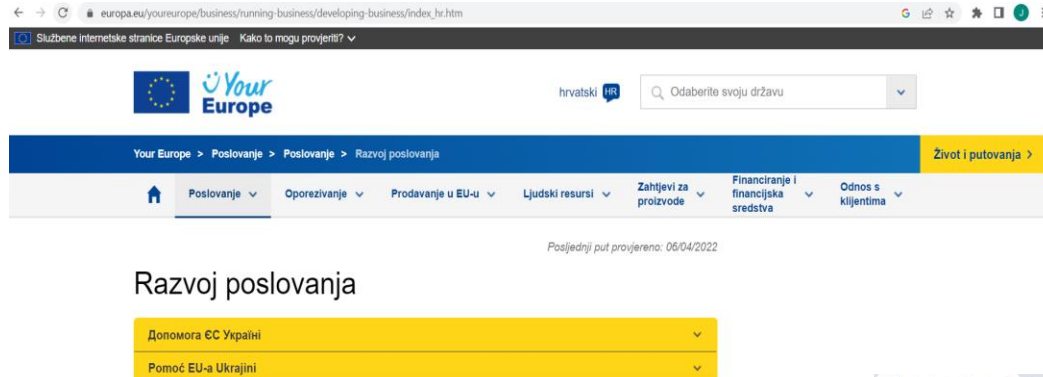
europa.eu/youreurope/business/running-business/developing-business/index_hr.htm

Službene internetske stranice Europske unije   Kako to mogu provjeriti?

Your Europe

hrvatski HR

Odaberite svoju državu

Your Europe > Poslovanje > Poslovanje > Razvoj poslovanja

Život i putovanja >

Poslovanje   Oporezivanje   Prodavanje u EU-u   Ljudski resursi   Zahtjevi za proizvode   Financiranje i financijska sredstva   Odnos s klijentima

Posljednji put provjereno: 06/04/2022

Razvoj poslovanja

Допомога ЄС Україні

Pomoć EU-a Ukrajini